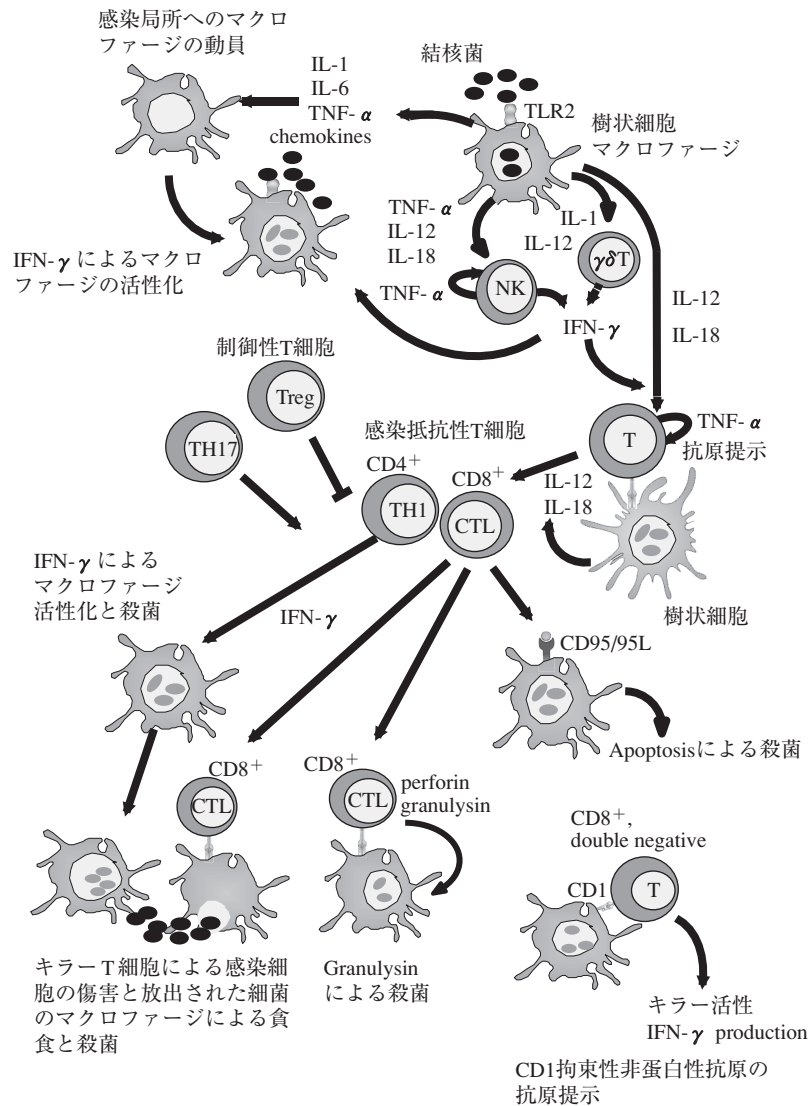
感染局所へのマクロファージの動員

IL-1
IL-6
TNF-$\alpha$
chemokines

結核菌

TLR2

樹状細胞
マクロファージ

TNF-$\alpha$
IL-12
IL-18

IL-1
IL-12

$\gamma\delta$T

IFN-$\gamma$ によるマクロファージの活性化

TNF-$\alpha$

NK

IFN-$\gamma$

IL-12
IL-18

制御性T細胞

Treg

TH17

感染抵抗性T細胞

T

TNF-$\alpha$
抗原提示

CD4$^+$

TH1

CD8$^+$

CTL

IL-12
IL-18

IFN-$\gamma$ による
マクロファージ
活性化と殺菌

樹状細胞

IFN-$\gamma$

CD95/95L

Apoptosisによる殺菌

CD8$^+$

CTL

CD8$^+$

CTL

perforin
granulysin

CD8$^+$,
double negative

CD1

T

キラーT細胞による感染細胞の傷害と放出された細菌のマクロファージによる貪食と殺菌

Granulysin
による殺菌

キラー活性
IFN-$\gamma$ production

CD1拘束性非蛋白性抗原の抗原提示